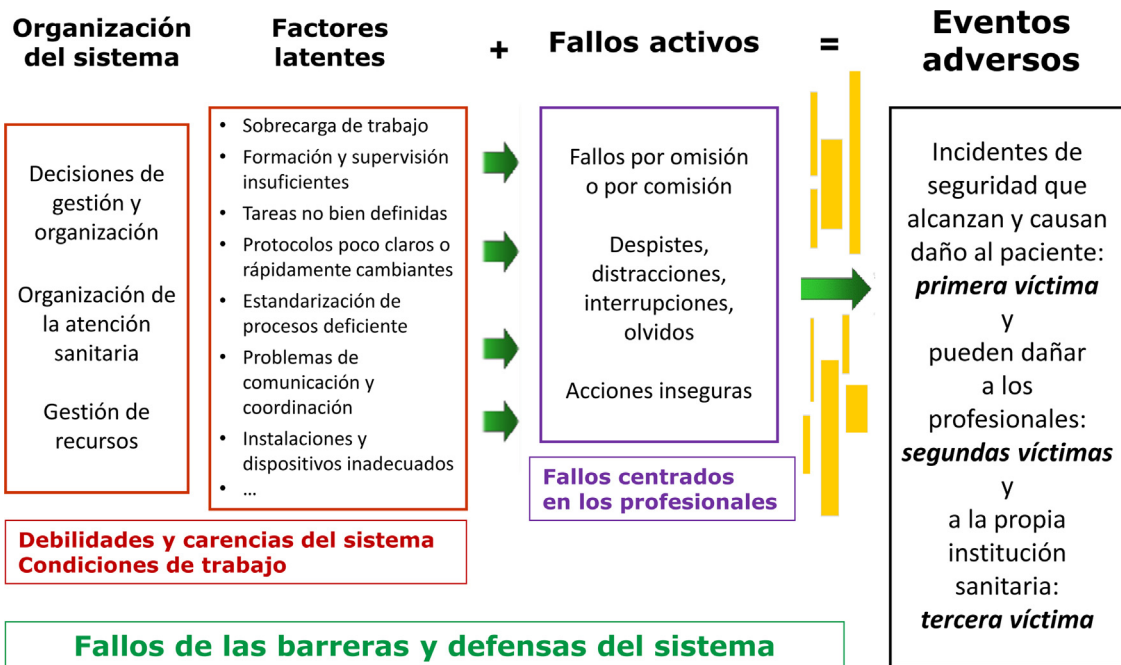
Organización del sistema

Factores latentes

+

Fallos activos

=

Eventos adversos

Decisiones de gestión y organización

Organización de la atención sanitaria

Gestión de recursos

- Sobrecarga de trabajo
- Formación y supervisión insuficientes
- Tareas no bien definidas
- Protocolos poco claros o rápidamente cambiantes
- Estandarización de procesos deficiente
- Problemas de comunicación y coordinación
- Instalaciones y dispositivos inadecuados
- …

Fallos por omisión o por comisión

Despistes, distracciones, interrupciones, olvidos

Acciones inseguras

Incidentes de seguridad que alcanzan y causan daño al paciente: ***primera víctima*** y pueden dañar a los profesionales: ***segundas víctimas*** y a la propia institución sanitaria: ***tercera víctima***

Fallos centrados en los profesionales

Debilidades y carencias del sistema
Condiciones de trabajo

Fallos de las barreras y defensas del sistema